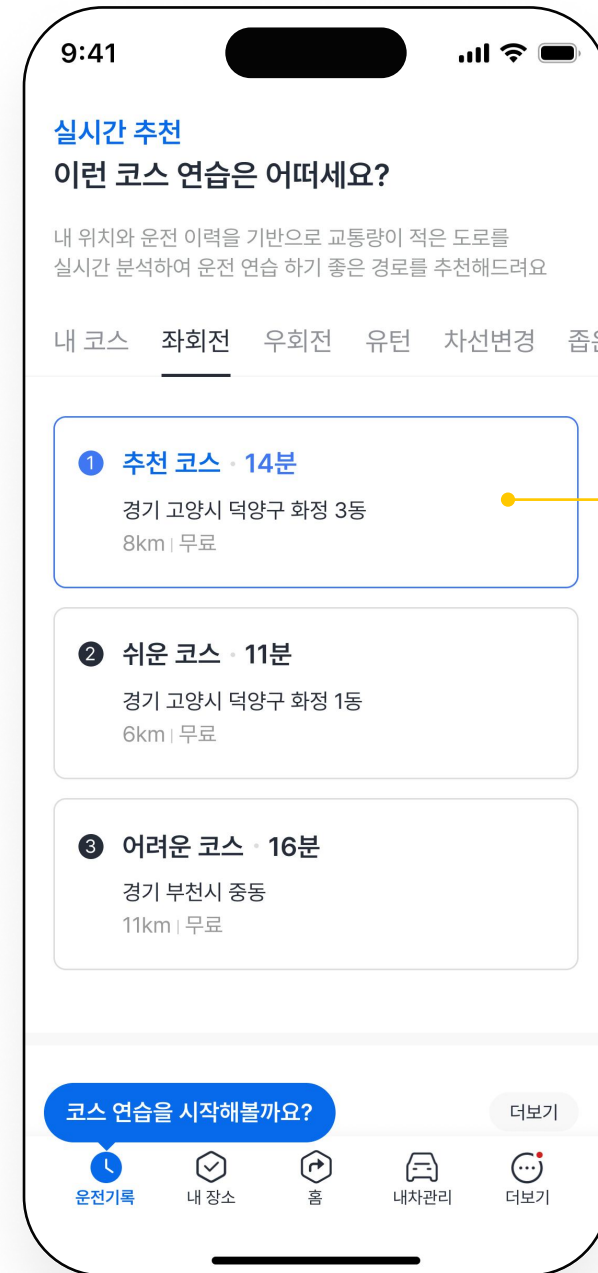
9:41

실시간 추천
이런 코스 연습은 어떠세요?

내 위치와 운전 이력을 기반으로 교통량이 적은 도로를 실시간 분석하여 운전 연습 하기 좋은 경로를 추천해드려요

내 코스 좌회전 우회전 유턴 차선변경 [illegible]

1 추천 코스 · 14분
경기 고양시 덕양구 화정 3동
8km | 무료

2 쉬운 코스 · 11분
경기 고양시 덕양구 화정 1동
6km | 무료

3 어려운 코스 · 16분
경기 부천시 중동
11km | 무료

코스 연습을 시작해볼까요?
더보기

운전기록 내 장소 홈 내차관리 더보기